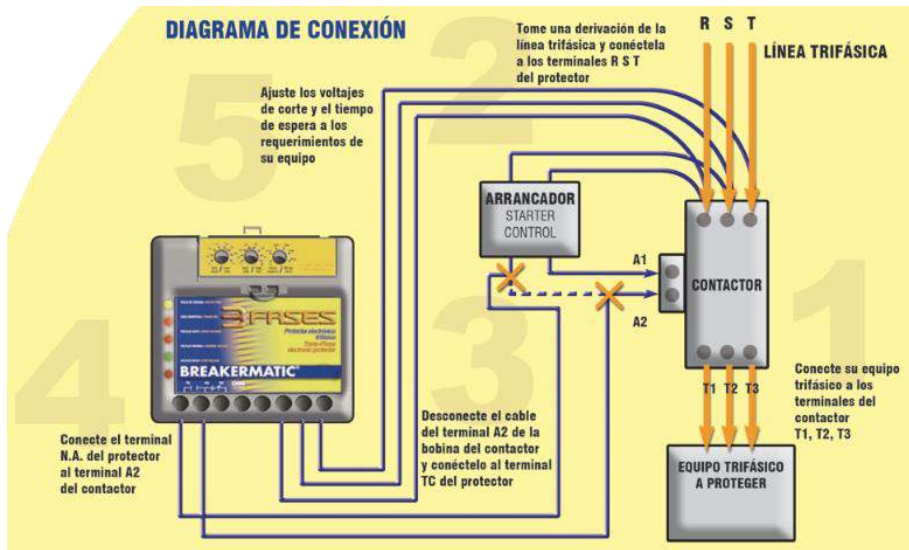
DIAGRAMA DE CONEXIÓN

Tome una derivación de la línea trifásica y conéctela a los terminales R S T del protector

R S T

LÍNEA TRIFÁSICA

Ajuste los voltajes de corte y el tiempo de espera a los requerimientos de su equipo

5

2

ARRANCADOR
STARTER CONTROL

A1

CONTACTOR

A2

3 FASES

BREAKERMATIC

4

3

1

Conecte su equipo trifásico a los terminales del contactor T1, T2, T3

T1 T2 T3

Desconecte el cable del terminal A2 de la bobina del contactor y conéctelo al terminal TC del protector

Conecte el terminal N.A. del protector al terminal A2 del contactor

EQUIPO TRIFÁSICO A PROTEGER